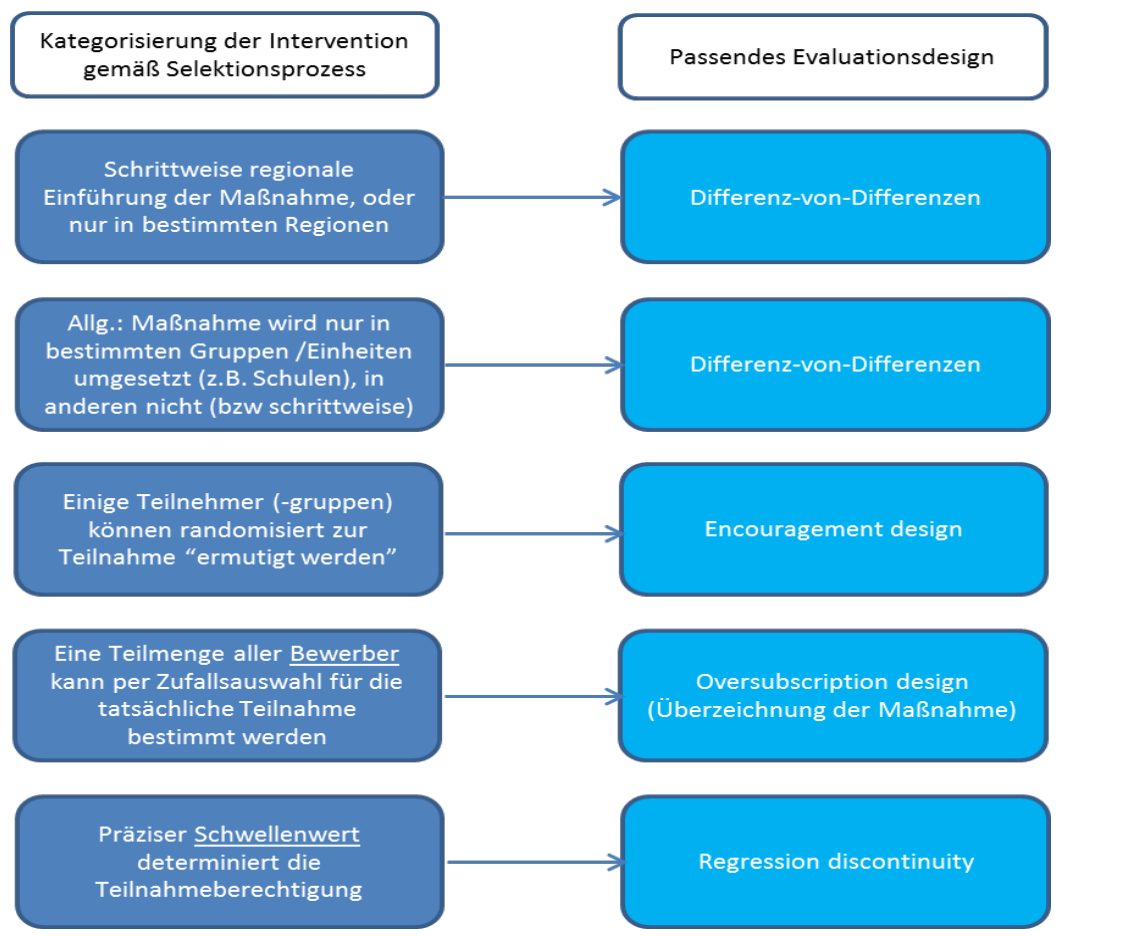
Kategorisierung der Intervention gemäß Selektionsprozess

Passendes Evaluationsdesign

Schrittweise regionale Einführung der Maßnahme, oder nur in bestimmten Regionen

Differenz-von-Differenzen

Allg.: Maßnahme wird nur in bestimmten Gruppen /Einheiten umgesetzt (z.B. Schulen), in anderen nicht (bzw schrittweise)

Differenz-von-Differenzen

Einige Teilnehmer (-gruppen) können randomisiert zur Teilnahme “ermutigt werden”

Encouragement design

Eine Teilmenge aller Bewerber kann per Zufallsauswahl für die tatsächliche Teilnahme bestimmt werden

Oversubscription design (Überzeichnung der Maßnahme)

Präziser Schwellenwert determiniert die Teilnahmeberechtigung

Regression discontinuity